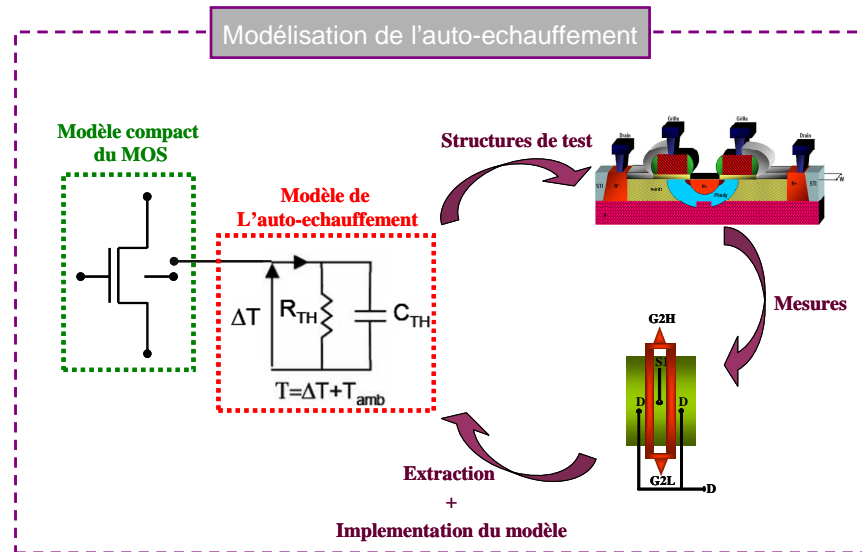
Modélisation de l'auto-echauffement

Modèle compact du MOS

Modèle de L'auto-echauffement

$\Delta T$ $R_{TH}$ $C_{TH}$

$T=\Delta T+T_{amb}$

Structures de test

Drain Grille Grille Drain

STI N+ Nwell N+ Pbody N+ STI

Mesures

G2H

S1

D D

G2L

D

Extraction
+
Implementation du modèle